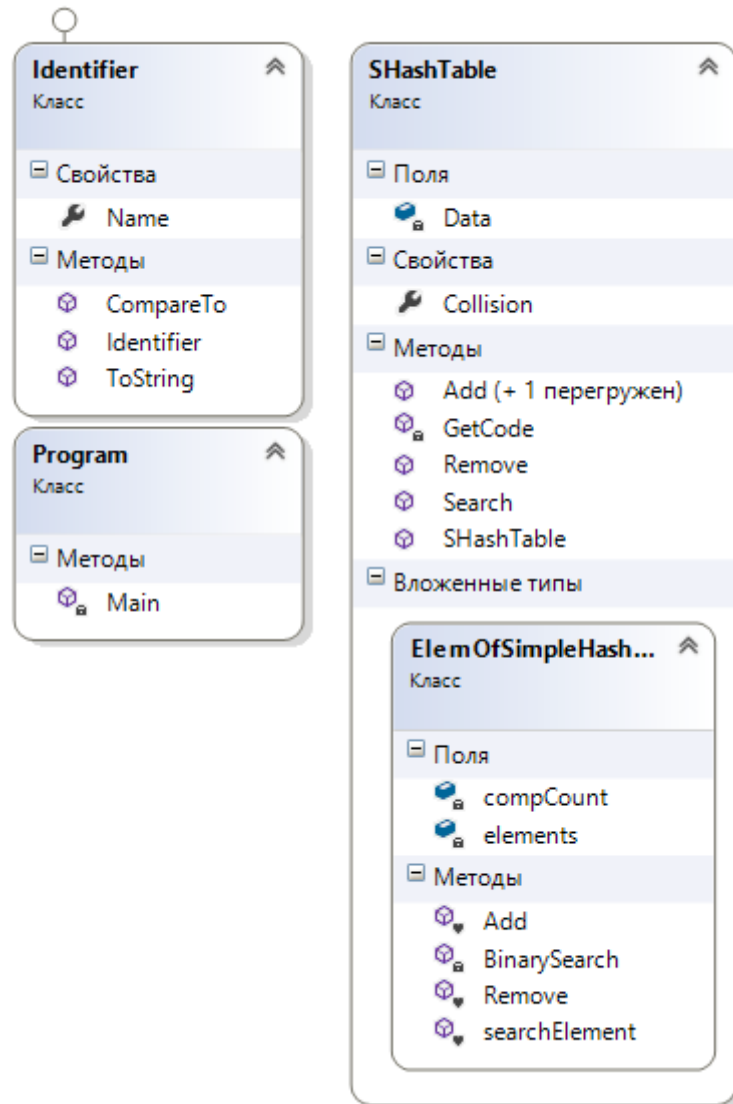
Identifier
Класс

Свойства
Name

Методы
CompareTo
Identifier
ToString

Program
Класс

Методы
Main

SHashTable
Класс

Поля
Data

Свойства
Collision

Методы
Add (+ 1 перегружен)
GetCode
Remove
Search
SHashTable

Вложенные типы

ElemOfSimpleHash...
Класс

Поля
compCount
elements

Методы
Add
BinarySearch
Remove
searchElement